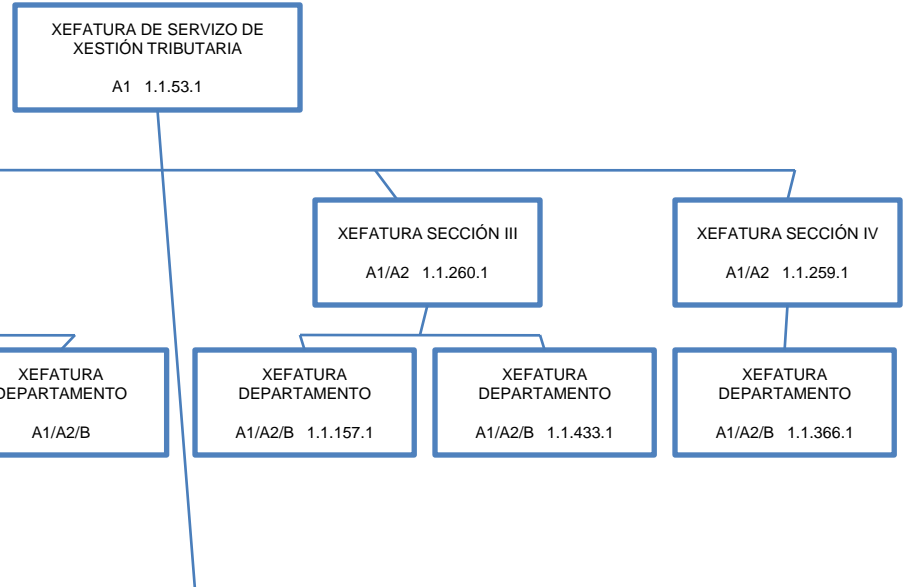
XEFATURA DE SERVIZO DE XESTIÓN TRIBUTARIA

A1 1.1.53.1

XEFATURA SECCIÓN III

A1/A2 1.1.260.1

XEFATURA SECCIÓN IV

A1/A2 1.1.259.1

XEFATURA
DEPARTAMENTO

A1/A2/B

XEFATURA
DEPARTAMENTO

A1/A2/B 1.1.157.1

XEFATURA
DEPARTAMENTO

A1/A2/B 1.1.433.1

XEFATURA
DEPARTAMENTO

A1/A2/B 1.1.366.1